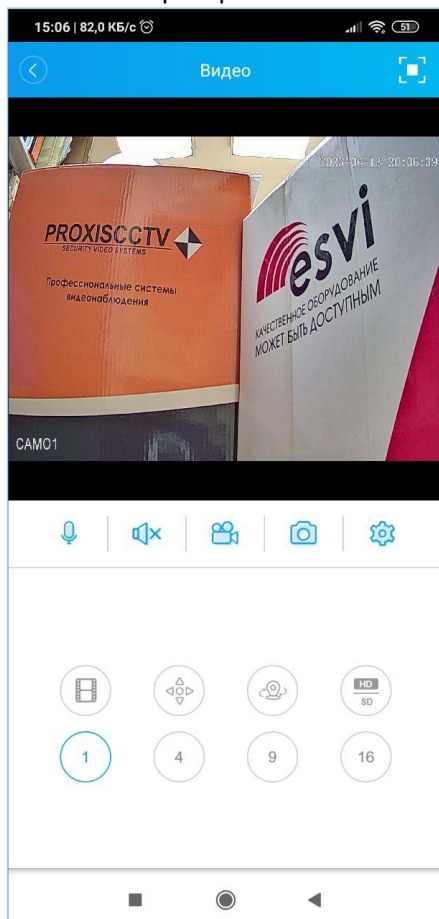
15:06 | 82,0 КБ/с

51

Видео

2023-06-13 20:06:39

PROXISCCTV
SECURITY VIDEO SYSTEMS

Профессиональные системы видеонаблюдения

esvi
КАЧЕСТВЕННОЕ ОБОРУДОВАНИЕ МОЖЕТ БЫТЬ ДОСТУПНЫМ

CAM01

HD
SD

1

4

9

16